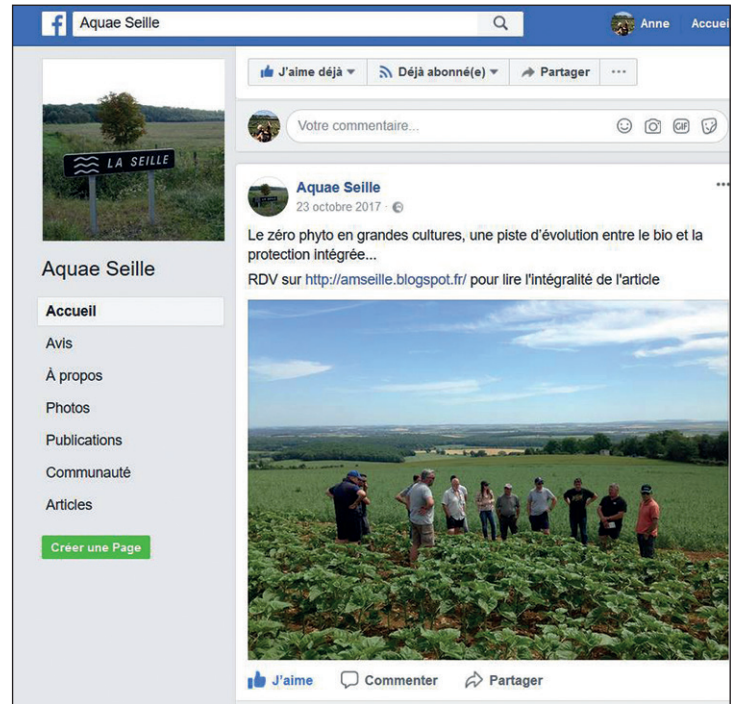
Aquae Seille

Anne Accuei

LA SEILLE

Aquae Seille

Accueil

Avis

À propos

Photos

Publications

Communauté

Articles

Créer une Page

J'aime déjà ▾ Déjà abonné(e) ▾ Partager ···

Votre commentaire...

GIF

Aquae Seille
23 octobre 2017 ·

Le zéro phyto en grandes cultures, une piste d'évolution entre le bio et la protection intégrée...

RDV sur http://amseille.blogspot.fr/ pour lire l'intégralité de l'article

J'aime Commenter Partager